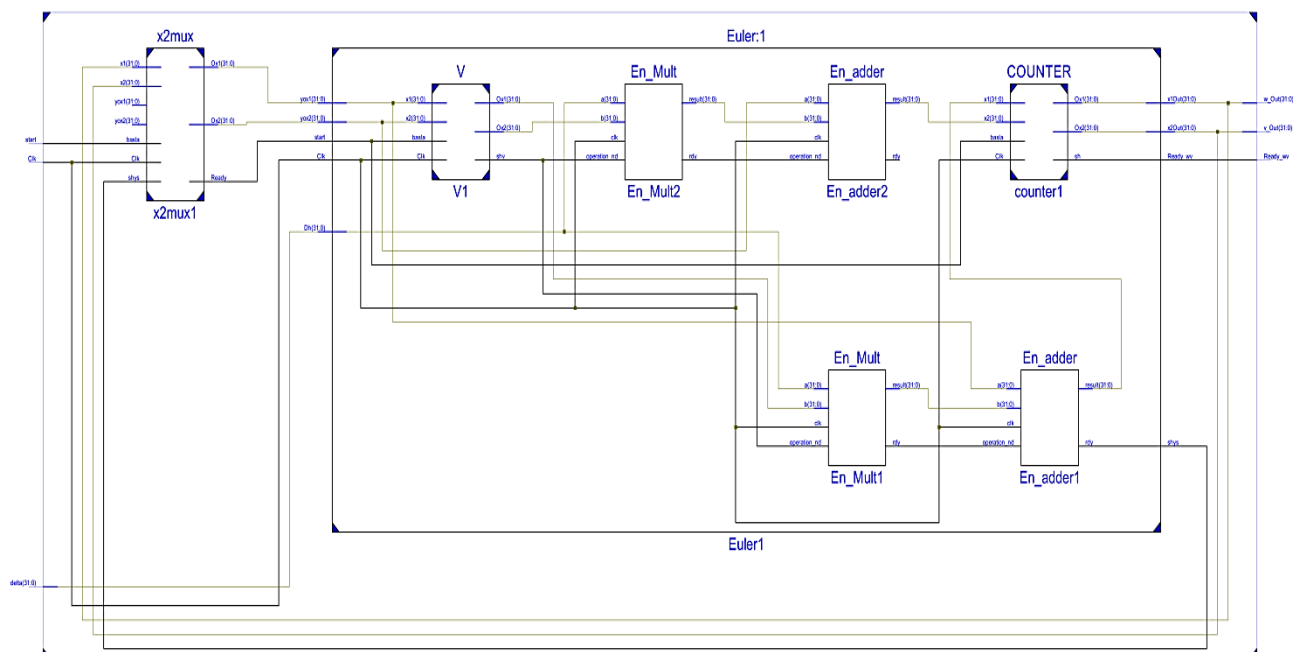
x2mux
x1(31:0)
x2(31:0)
yox1(31:0)
yox2(31:0)
start
basta
Clk
Clk
shys
Ox1(31:0)
Ox2(31:0)
Ready
x2mux1

Euler:1

yox1(31:0)
yox2(31:0)
start
Clk
Dh(31:0)

V
x1(31:0)
x2(31:0)
basta
Clk
Ox1(31:0)
Ox2(31:0)
shv
V1

En_Mult
a(31:0)
b(31:0)
clk
operation_nd
result(31:0)
rdy
En_Mult2

En_adder
a(31:0)
b(31:0)
clk
operation_nd
result(31:0)
rdy
En_adder2

COUNTER
x1(31:0)
x2(31:0)
basta
Clk
Ox1(31:0)
Ox2(31:0)
sh
counter1

x1Out(31:0)
x2Out(31:0)
Ready_wv
w_Out(31:0)
v_Out(31:0)
Ready_wv

En_Mult
a(31:0)
b(31:0)
clk
operation_nd
result(31:0)
rdy
En_Mult1

En_adder
a(31:0)
b(31:0)
clk
operation_nd
result(31:0)
rdy
En_adder1

shys

Euler1

delta(31:0)